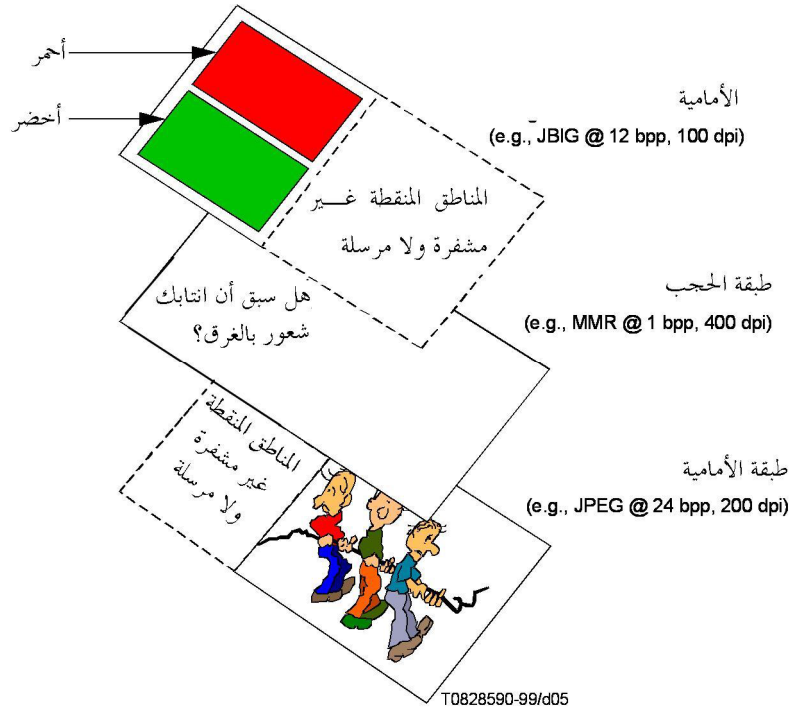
أحمر

أخضر

الأمامية
(e.g., JBIG @ 12 bpp, 100 dpi)

المناطق المنقطة غـــير مشفرة ولا مرسلة

طبقة الحجب
(e.g., MMR @ 1 bpp, 400 dpi)

هل سبق أن انتابك شعور بالغرق؟

المناطق المنقطة غير مشفرة ولا مرسلة

طبقة الأمامية
(e.g., JPEG @ 24 bpp, 200 dpi)

T0828590-99/d05